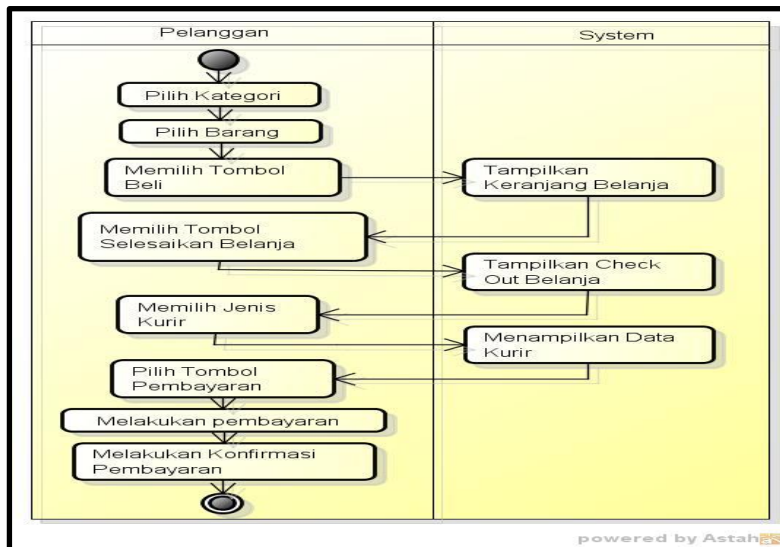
Pelanggan

System

Pilih Kategori

Pilih Barang

Memilih Tombol Beli

Tampilkan Keranjang Belanja

Memilih Tombol Selesaikan Belanja

Tampilkan Check Out Belanja

Memilih Jenis Kurir

Menampilkan Data Kurir

Pilih Tombol Pembayaran

Melakukan pembayaran

Melakukan Konfirmasi Pembayaran

powered by Astah